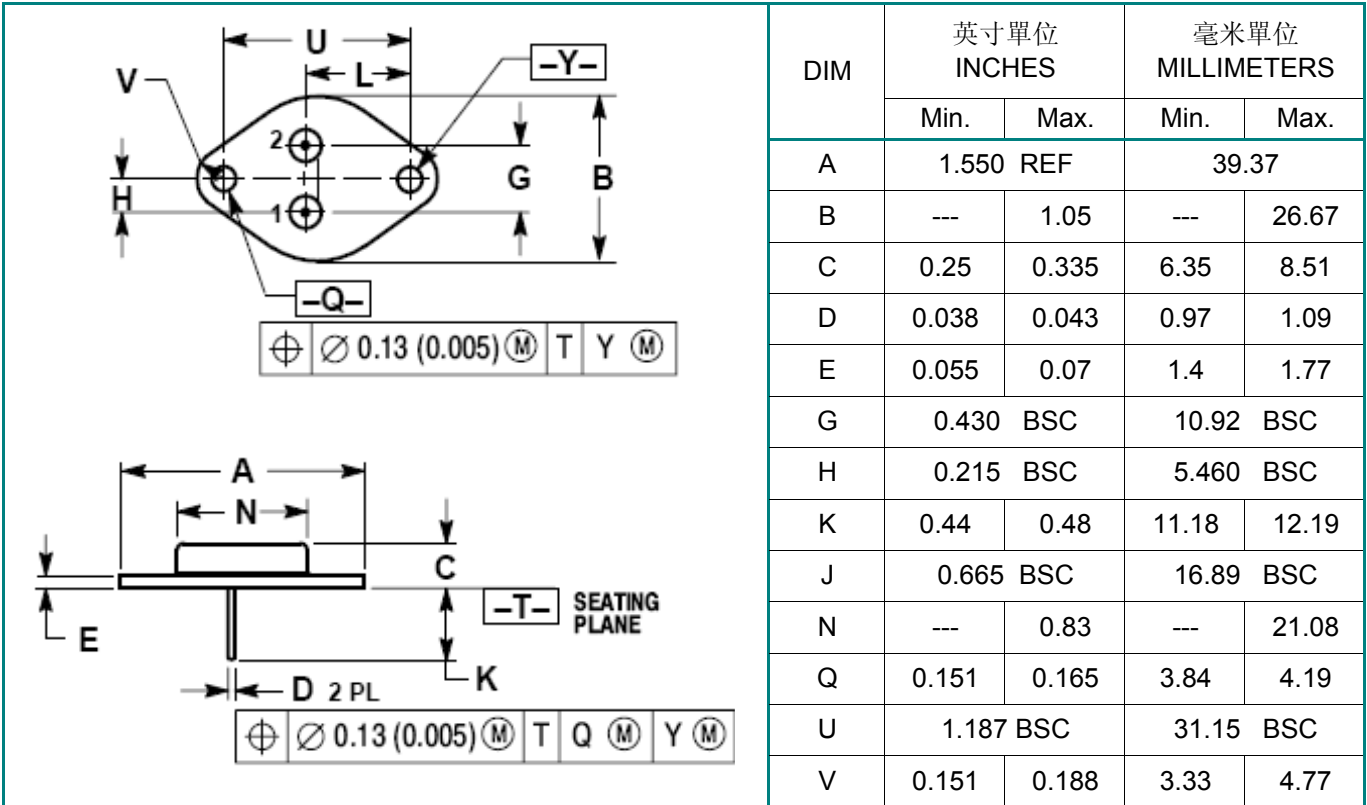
U
L
V
–Y–
2
G
B
H
1
–Q–

| ⊕ | ∅ 0.13 (0.005) Ⓜ | T | Y Ⓜ |
|---|---|---|---|

A
N
C
–T–
SEATING PLANE
E
K
D 2 PL

| ⊕ | ∅ 0.13 (0.005) Ⓜ | T | Q Ⓜ | Y Ⓜ |
|---|---|---|---|---|

| DIM | 英寸單位 INCHES Min. | 英寸單位 INCHES Max. | 毫米單位 MILLIMETERS Min. | 毫米單位 MILLIMETERS Max. |
|---|---|---|---|---|
| A | 1.550 REF | | 39.37 | |
| B | --- | 1.05 | --- | 26.67 |
| C | 0.25 | 0.335 | 6.35 | 8.51 |
| D | 0.038 | 0.043 | 0.97 | 1.09 |
| E | 0.055 | 0.07 | 1.4 | 1.77 |
| G | 0.430 BSC | | 10.92 BSC | |
| H | 0.215 BSC | | 5.460 BSC | |
| K | 0.44 | 0.48 | 11.18 | 12.19 |
| J | 0.665 BSC | | 16.89 BSC | |
| N | --- | 0.83 | --- | 21.08 |
| Q | 0.151 | 0.165 | 3.84 | 4.19 |
| U | 1.187 BSC | | 31.15 BSC | |
| V | 0.151 | 0.188 | 3.33 | 4.77 |